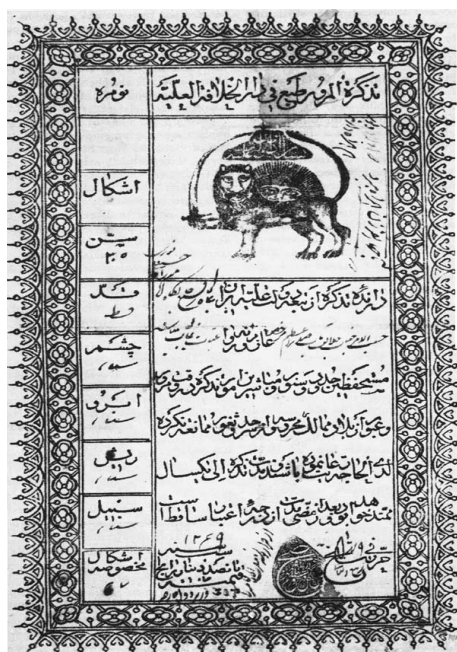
تذکرهٔ المرور طبع فی دار الخلافة العلیة

نمره

اشکال

سن
۳۰

قد
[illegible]

چشم
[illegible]

ابرو
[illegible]

ریش
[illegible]

سبیل
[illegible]

اشکال مخصوصه
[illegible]

دارندهٔ تذکره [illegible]

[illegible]

مستحفظین طرق و شوارع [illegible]

و عبور او را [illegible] ممانعت نکرده

لدی الحاجه اعانت نمایند تذکره الی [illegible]

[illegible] سنه ۱۲۸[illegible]

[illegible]